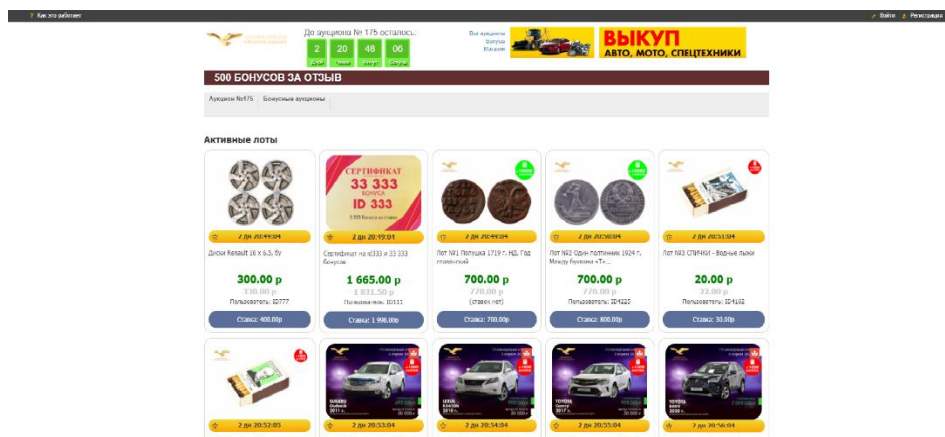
Как это работает

Войти Регистрация

До аукциона № 175 осталось:

2 20 48 06

Дни Часы Минут Секунд

Все аукционы
Запуски
Магазин

ВЫКУП
АВТО, МОТО, СПЕЦТЕХНИКИ

500 БОНУСОВ ЗА ОТЗЫВ

Аукцион №175 Бонусные аукционы

Активные лоты

СЕРТИФИКАТ
33 333
БОНУСА
ID 333

2 дн 20:49:04
Диски Renault 16 х 6.5, бу
300.00 р
330.00 р
Пользователь: ID777
Ставка: 400.00р

2 дн 20:49:01
Сертификат на id333 и 33 333 бонусов
1 665.00 р
1 831.50 р
Пользователь: ID111
Ставка: 1 998.00р

2 дн 20:49:04
Лот №1 Полушка 1719 г. НД. Год славянский
700.00 р
770.00 р
(ставок нет)
Ставка: 700.00р

2 дн 20:50:04
Лот №2 Один полтинник 1924 г. Между буквами «Т»...
700.00 р
770.00 р
Пользователь: ID4222
Ставка: 800.00р

2 дн 20:51:04
Лот №3 СПИЧКИ - Водные лыжи
20.00 р
22.00 р
Пользователь: ID4162
Ставка: 30.00р

2 дн 20:52:05

2 дн 20:53:04

2 дн 20:54:04

2 дн 20:55:04

2 дн 20:56:04